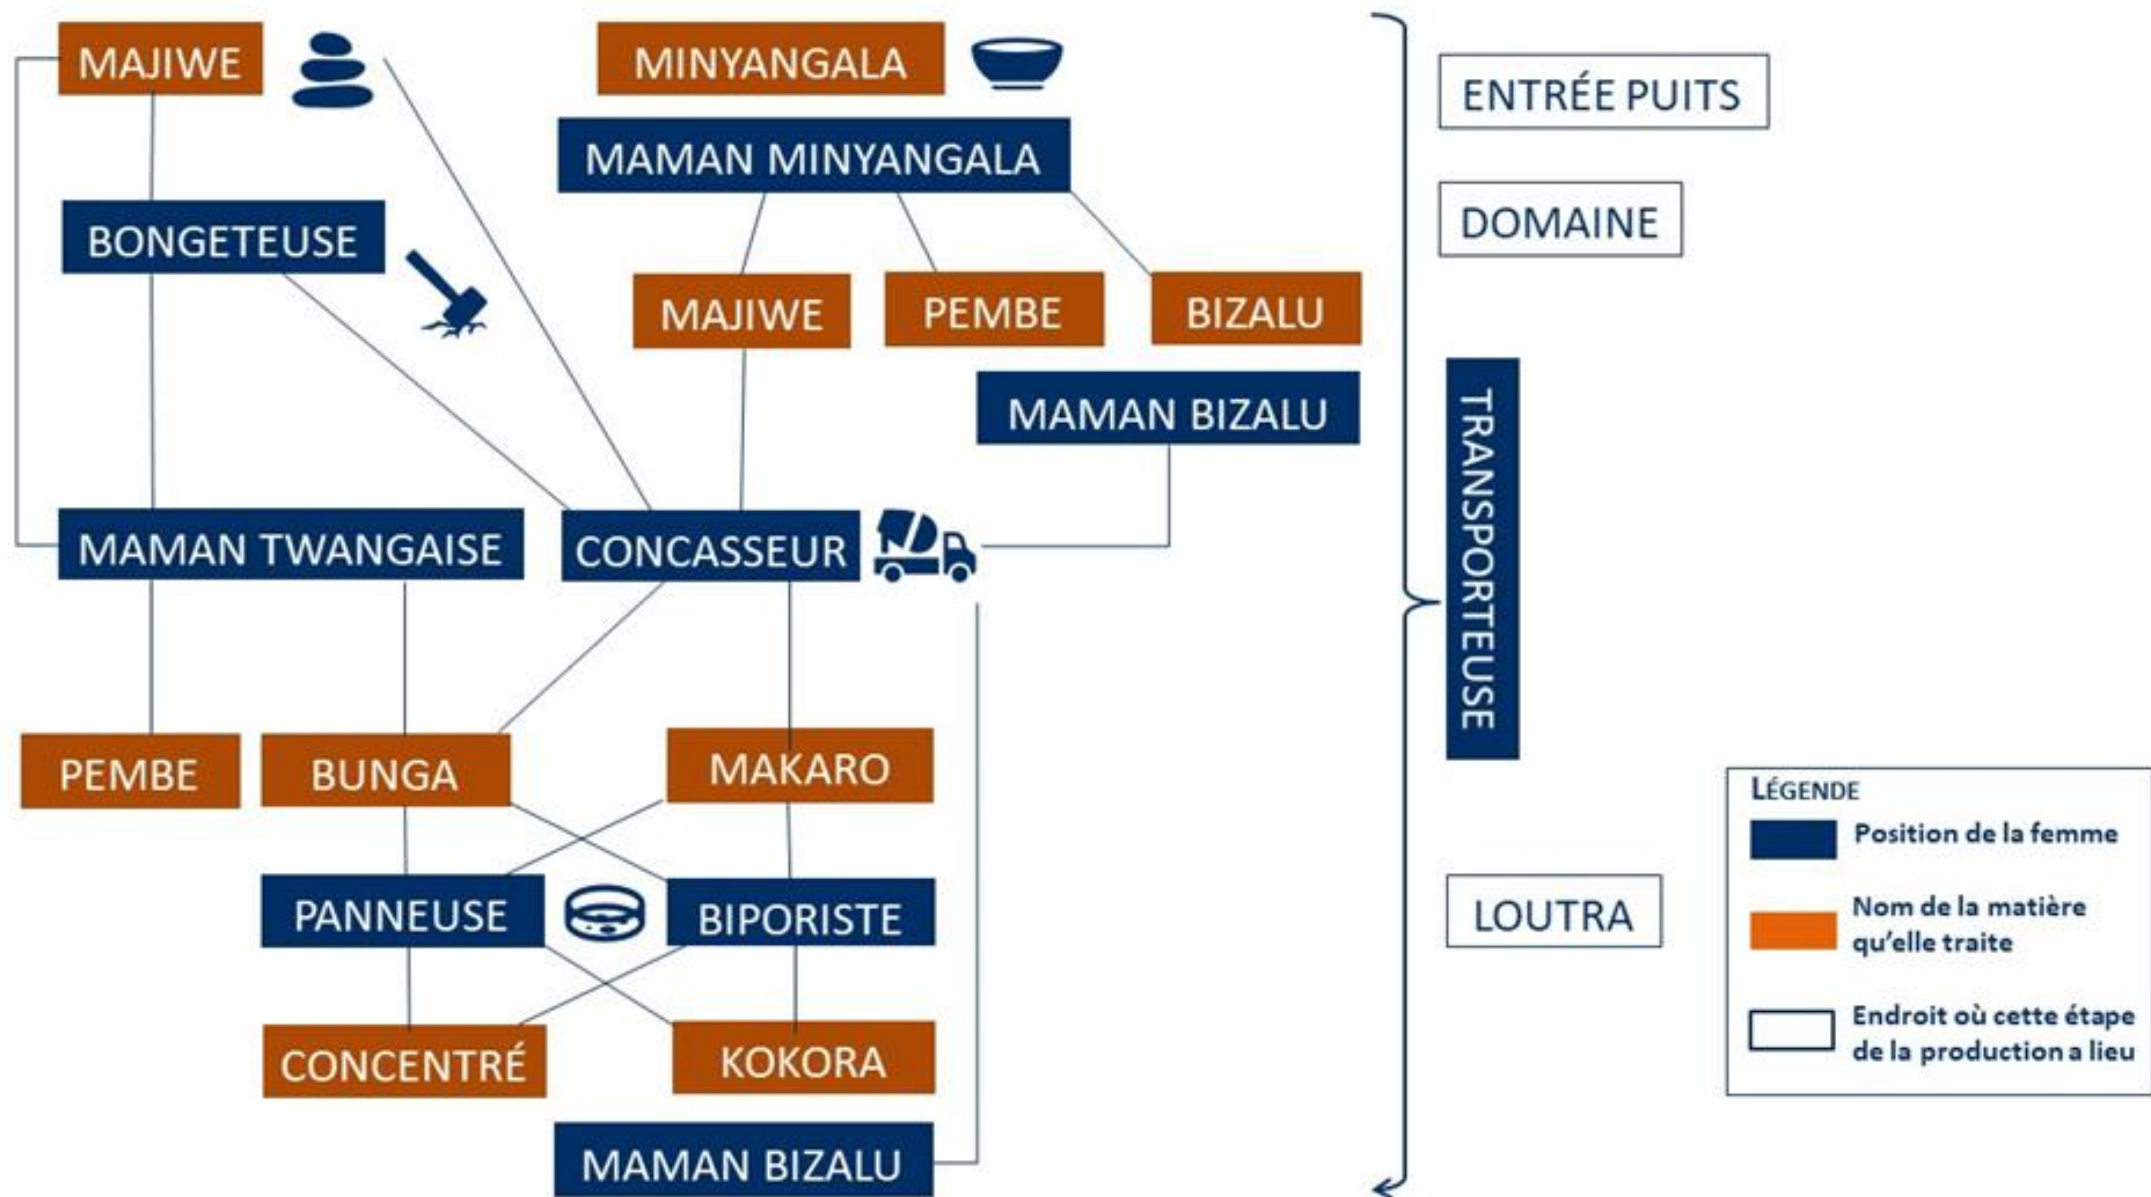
MAJIWE

MINYANGALA

MAMAN MINYANGALA

BONGETEUSE

MAJIWE

PEMBE

BIZALU

MAMAN BIZALU

MAMAN TWANGAISE

CONCASSEUR

PEMBE

BUNGA

MAKARO

PANNEUSE

BIPORISTE

CONCENTRÉ

KOKORA

MAMAN BIZALU

ENTRÉE PUITS

DOMAINE

TRANSPORTEUSE

LOUTRA

LÉGENDE

Position de la femme

Nom de la matière qu'elle traite

Endroit où cette étape de la production a lieu